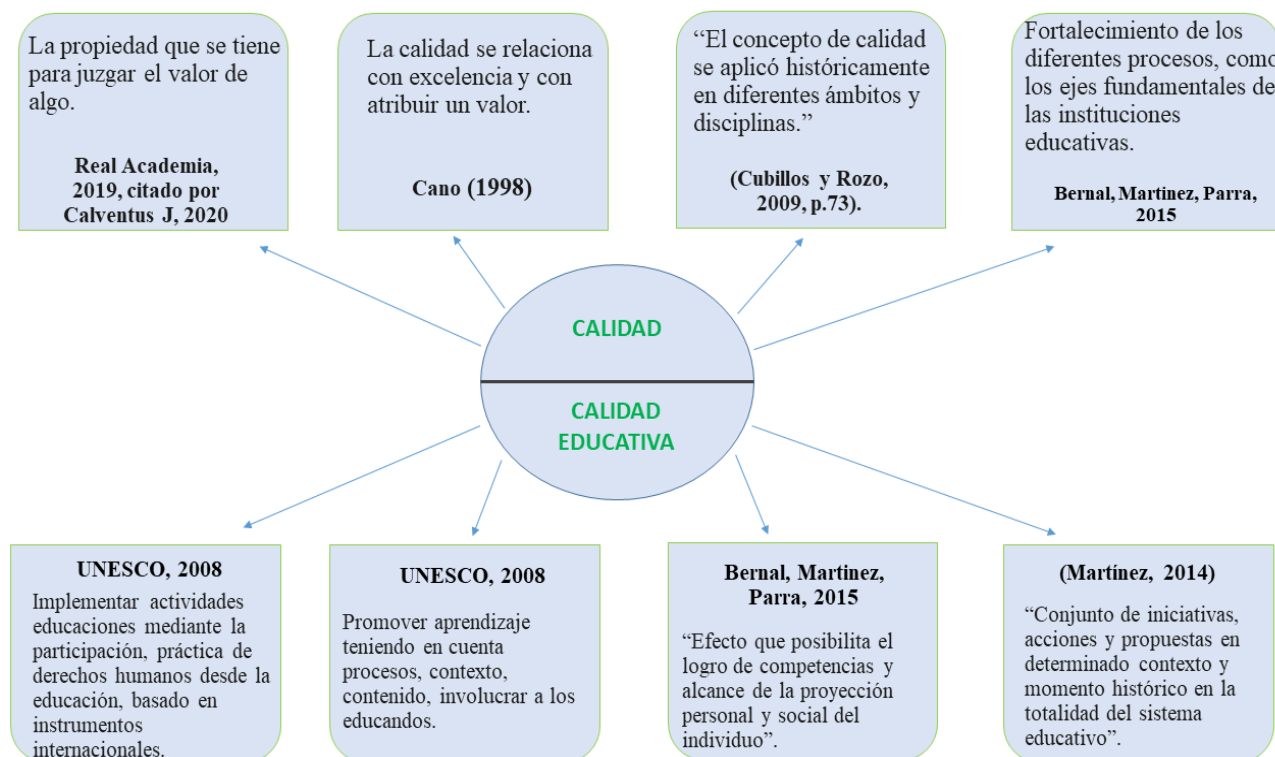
La propiedad que se tiene para juzgar el valor de algo.

Real Academia, 2019, citado por Calventus J, 2020

La calidad se relaciona con excelencia y con atribuir un valor.

Cano (1998)

“El concepto de calidad se aplicó históricamente en diferentes ámbitos y disciplinas.”

(Cubillos y Rozo, 2009, p.73).

Fortalecimiento de los diferentes procesos, como los ejes fundamentales de las instituciones educativas.

Bernal, Martinez, Parra, 2015

CALIDAD

CALIDAD EDUCATIVA

UNESCO, 2008

Implementar actividades educaciones mediante la participación, práctica de derechos humanos desde la educación, basado en instrumentos internacionales.

UNESCO, 2008

Promover aprendizaje teniendo en cuenta procesos, contexto, contenido, involucrar a los educandos.

Bernal, Martinez, Parra, 2015

“Efecto que posibilita el logro de competencias y alcance de la proyección personal y social del individuo”.

(Martínez, 2014)

“Conjunto de iniciativas, acciones y propuestas en determinado contexto y momento histórico en la totalidad del sistema educativo”.